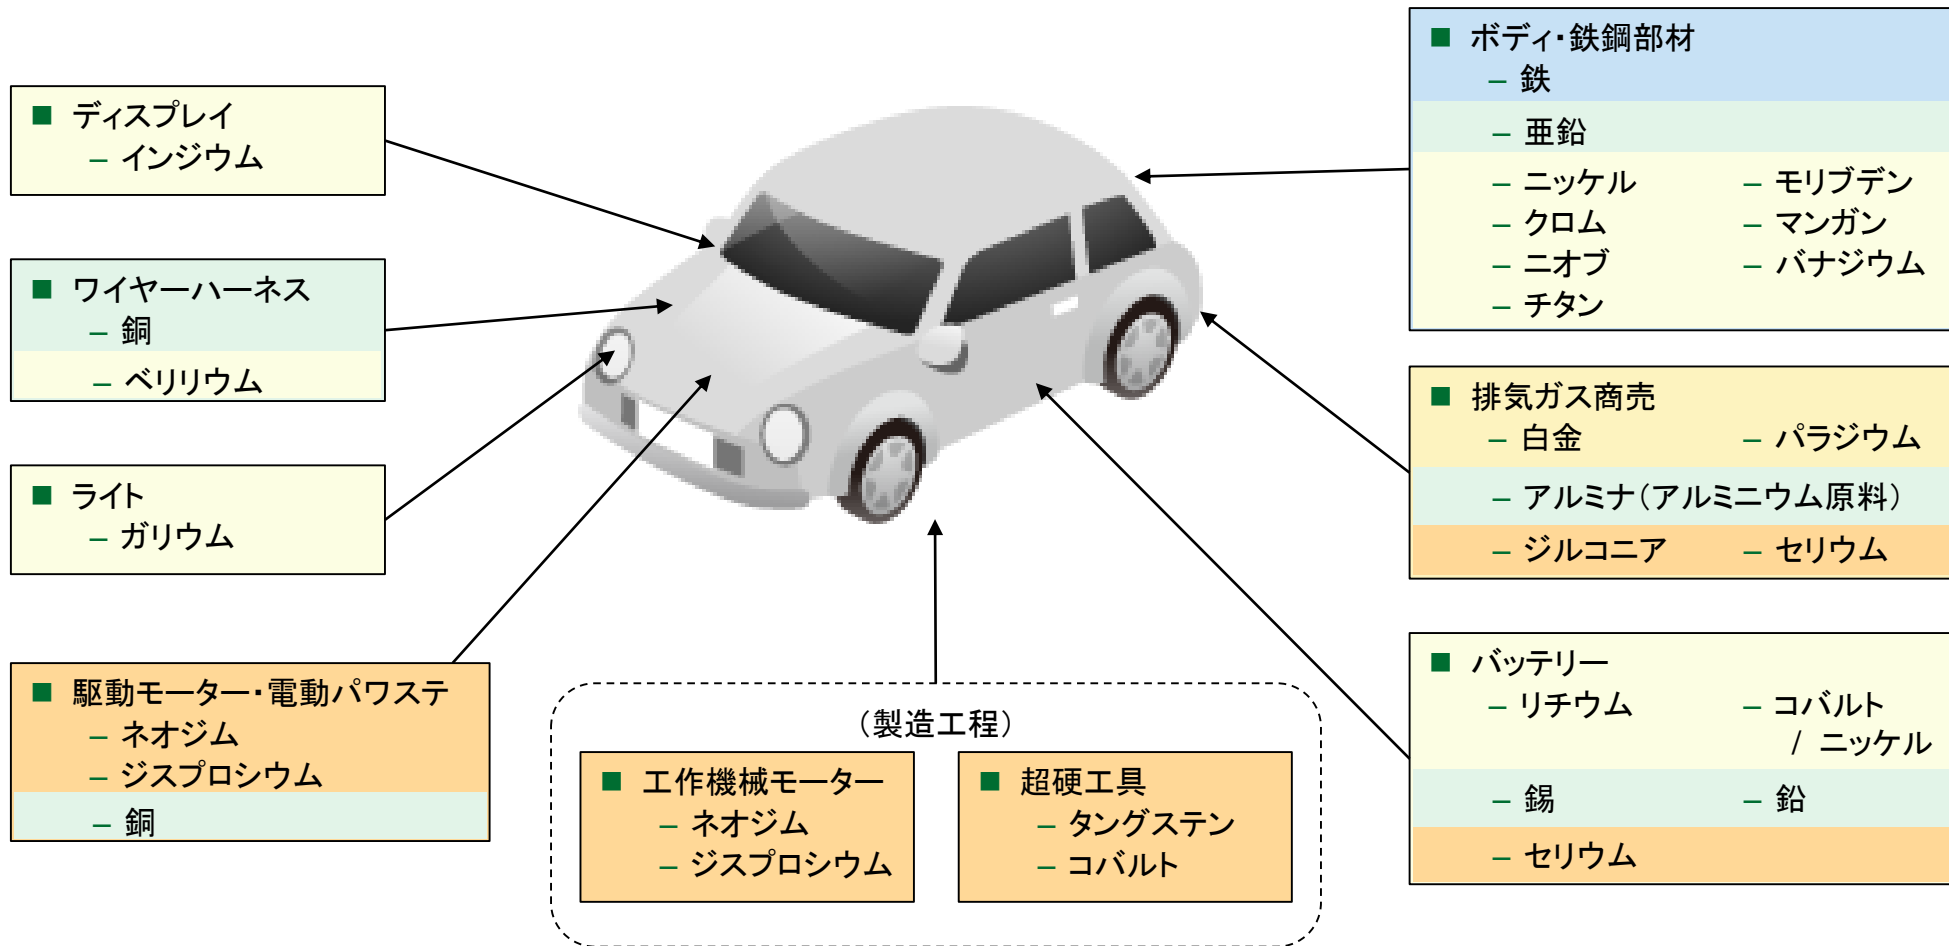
■ ディスプレイ
– インジウム

■ ワイヤーハーネス
– 銅
– ベリリウム

■ ライト
– ガリウム

■ 駆動モーター・電動パワステ
– ネオジム
– ジスプロシウム
– 銅

（製造工程）

■ 工作機械モーター
– ネオジム
– ジスプロシウム

■ 超硬工具
– タングステン
– コバルト

■ ボディ・鉄鋼部材
– 鉄
– 亜鉛
– ニッケル
– クロム
– ニオブ
– チタン
– モリブデン
– マンガン
– バナジウム

■ 排気ガス商売
– 白金
– パラジウム
– アルミナ（アルミニウム原料）
– ジルコニア
– セリウム

■ バッテリー
– リチウム
– コバルト / ニッケル
– 錫
– 鉛
– セリウム